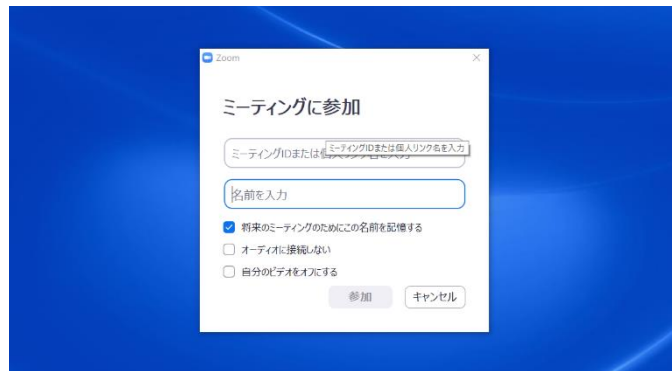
Zoom

ミーティングに参加

ミーティングIDまたは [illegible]

ミーティングIDまたは個人リンク名を入力

名前を入力

将来のミーティングのためにこの名前を記憶する

オーディオに接続しない

自分のビデオをオフにする

参加

キャンセル